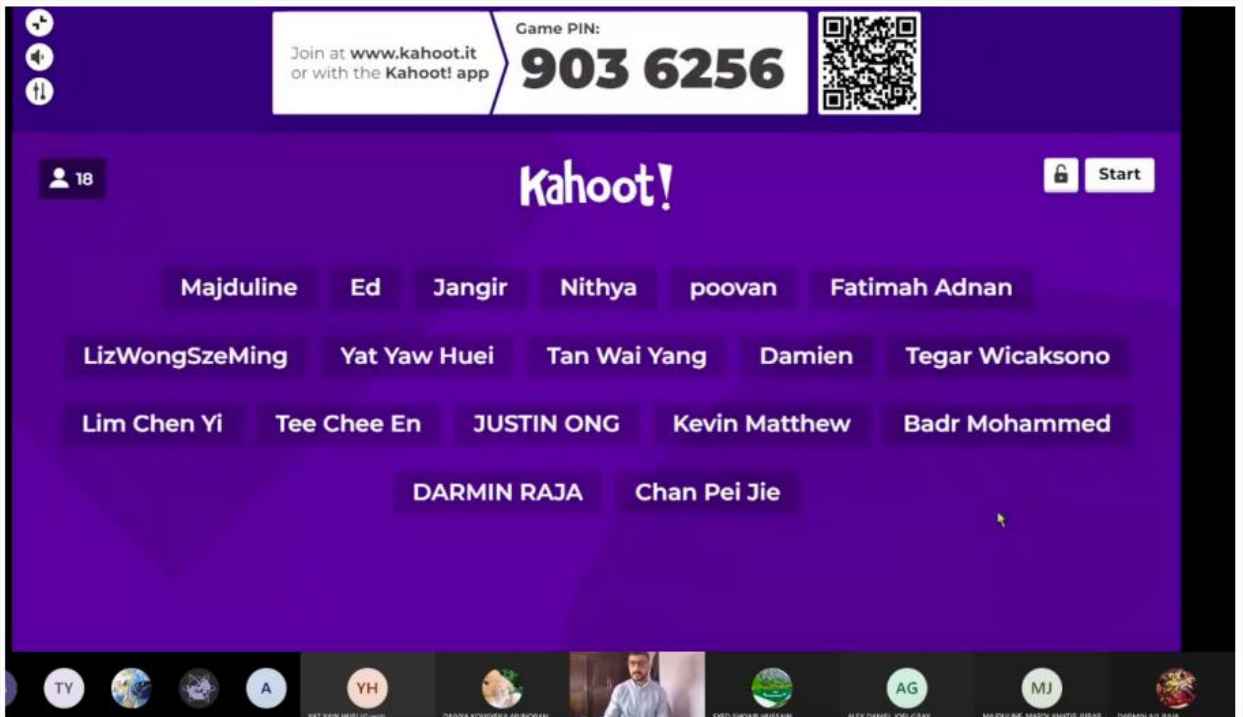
Join at www.kahoot.it or with the Kahoot! app

Game PIN:
903 6256

18

Kahoot!

Start

Majduline
Ed
Jangir
Nithya
poovan
Fatimah Adnan
LizWongSzeMing
Yat Yaw Huei
Tan Wai Yang
Damien
Tegar Wicaksono
Lim Chen Yi
Tee Chee En
JUSTIN ONG
Kevin Matthew
Badr Mohammed
DARMIN RAJA
Chan Pei Jie

TY
A
YH
AG
MJ

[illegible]